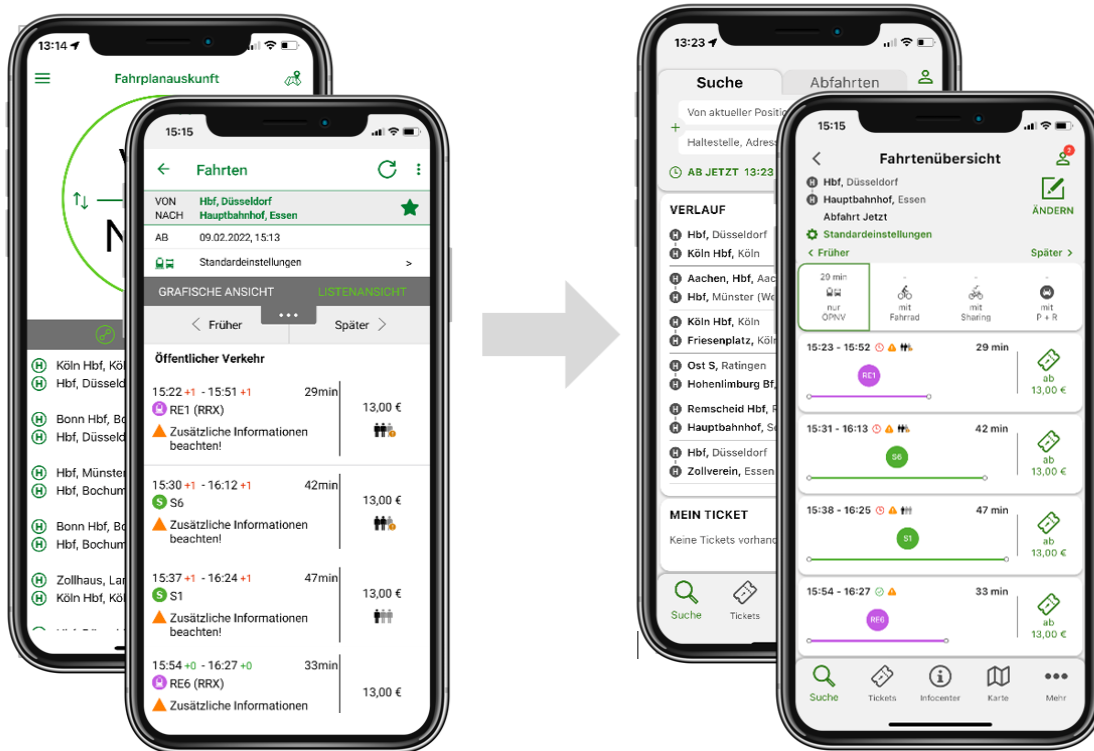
13:14

Fahrplanauskunft

Köln Hbf, Köl
Hbf, Düsseldo

Bonn Hbf, Bo
Hbf, Düsseldo

Hbf, Münster
Hbf, Bochum

Bonn Hbf, Bo
Hbf, Bochum

Zollhaus, Lar
Köln Hbf, Köl

15:15

Fahrten

VON Hbf, Düsseldorf
NACH Hauptbahnhof, Essen

AB 09.02.2022, 15:13

Standardeinstellungen >

GRAFISCHE ANSICHT LISTENANSICHT

Früher Später

Öffentlicher Verkehr

15:22 +1 - 15:51 +1 29min
RE1 (RRX) 13,00 €
Zusätzliche Informationen beachten!

15:30 +1 - 16:12 +1 42min
S6 13,00 €
Zusätzliche Informationen beachten!

15:37 +1 - 16:24 +1 47min
S1 13,00 €
Zusätzliche Informationen beachten!

15:54 +0 - 16:27 +0 33min
RE6 (RRX) 13,00 €
Zusätzliche Informationen

13:23

Suche Abfahrten

Von aktueller Positi
Haltestelle, Adress

AB JETZT 13:23

VERLAUF
Hbf, Düsseldorf
Köln Hbf, Köln
Aachen, Hbf, Aac
Hbf, Münster (We
Köln Hbf, Köln
Friesenplatz, Köln
Ost S, Ratingen
Hohenlimburg Bf,
Remscheid Hbf, R
Hauptbahnhof, Se
Hbf, Düsseldorf
Zollverein, Essen

MEIN TICKET
Keine Tickets vorhand

Suche Tickets

15:15

Fahrtenübersicht

Hbf, Düsseldorf
Hauptbahnhof, Essen
Abfahrt Jetzt
Standardeinstellungen
ÄNDERN

< Früher Später >

20 min nur ÖPNV
- mit Fahrrad
- mit Sharing
- mit P + R

15:23 - 15:52 29 min
RE1
ab 13,00 €

15:31 - 16:13 42 min
S6
ab 13,00 €

15:38 - 16:25 47 min
S1
ab 13,00 €

15:54 - 16:27 33 min
RE6
ab 13,00 €

Suche Tickets Infocenter Karte Mehr